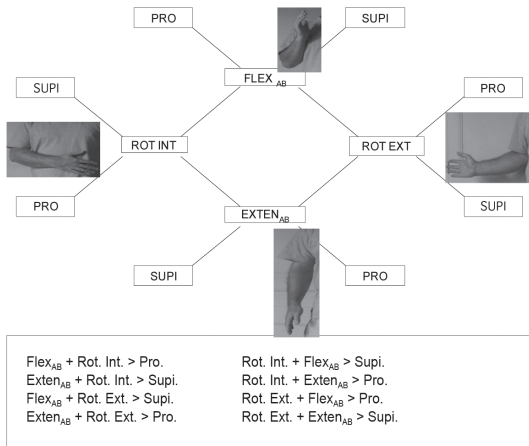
PRO

SUPI

FLEX$_{AB}$

SUPI

PRO

ROT INT

ROT EXT

PRO

SUPI

EXTEN$_{AB}$

SUPI

PRO

Flex$_{AB}$ + Rot. Int. > Pro.
Exten$_{AB}$ + Rot. Int. > Supi.
Flex$_{AB}$ + Rot. Ext. > Supi.
Exten$_{AB}$ + Rot. Ext. > Pro.

Rot. Int. + Flex$_{AB}$ > Supi.
Rot. Int. + Exten$_{AB}$ > Pro.
Rot. Ext. + Flex$_{AB}$ > Pro.
Rot. Ext. + Exten$_{AB}$ > Supi.